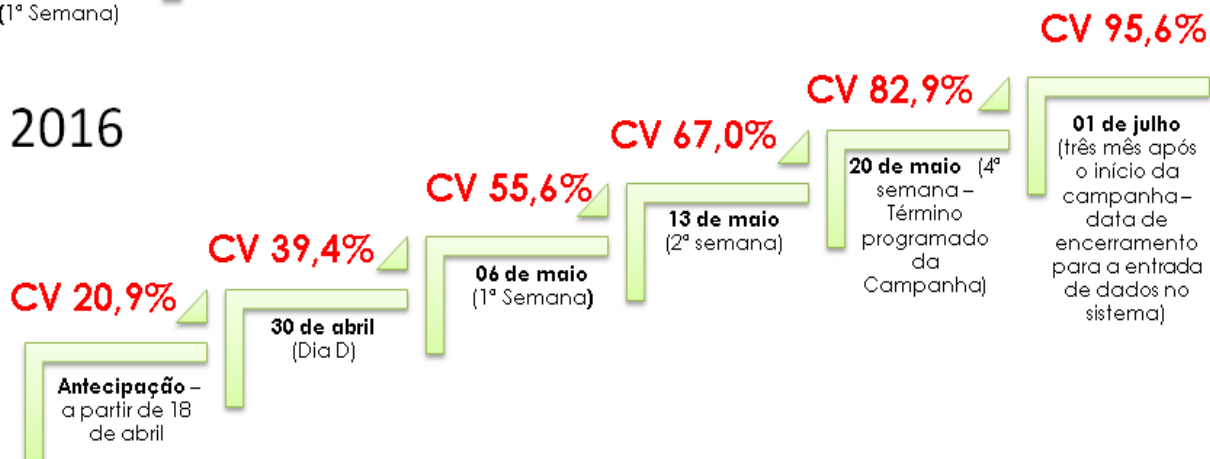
(1ª Semana)

2016

CV 20,9%

Antecipação – a partir de 18 de abril

CV 39,4%

30 de abril (Dia D)

CV 55,6%

06 de maio (1ª Semana)

CV 67,0%

13 de maio (2ª semana)

CV 82,9%

20 de maio (4ª semana – Término programado da Campanha)

CV 95,6%

01 de julho (três mês após o início da campanha – data de encerramento para a entrada de dados no sistema)